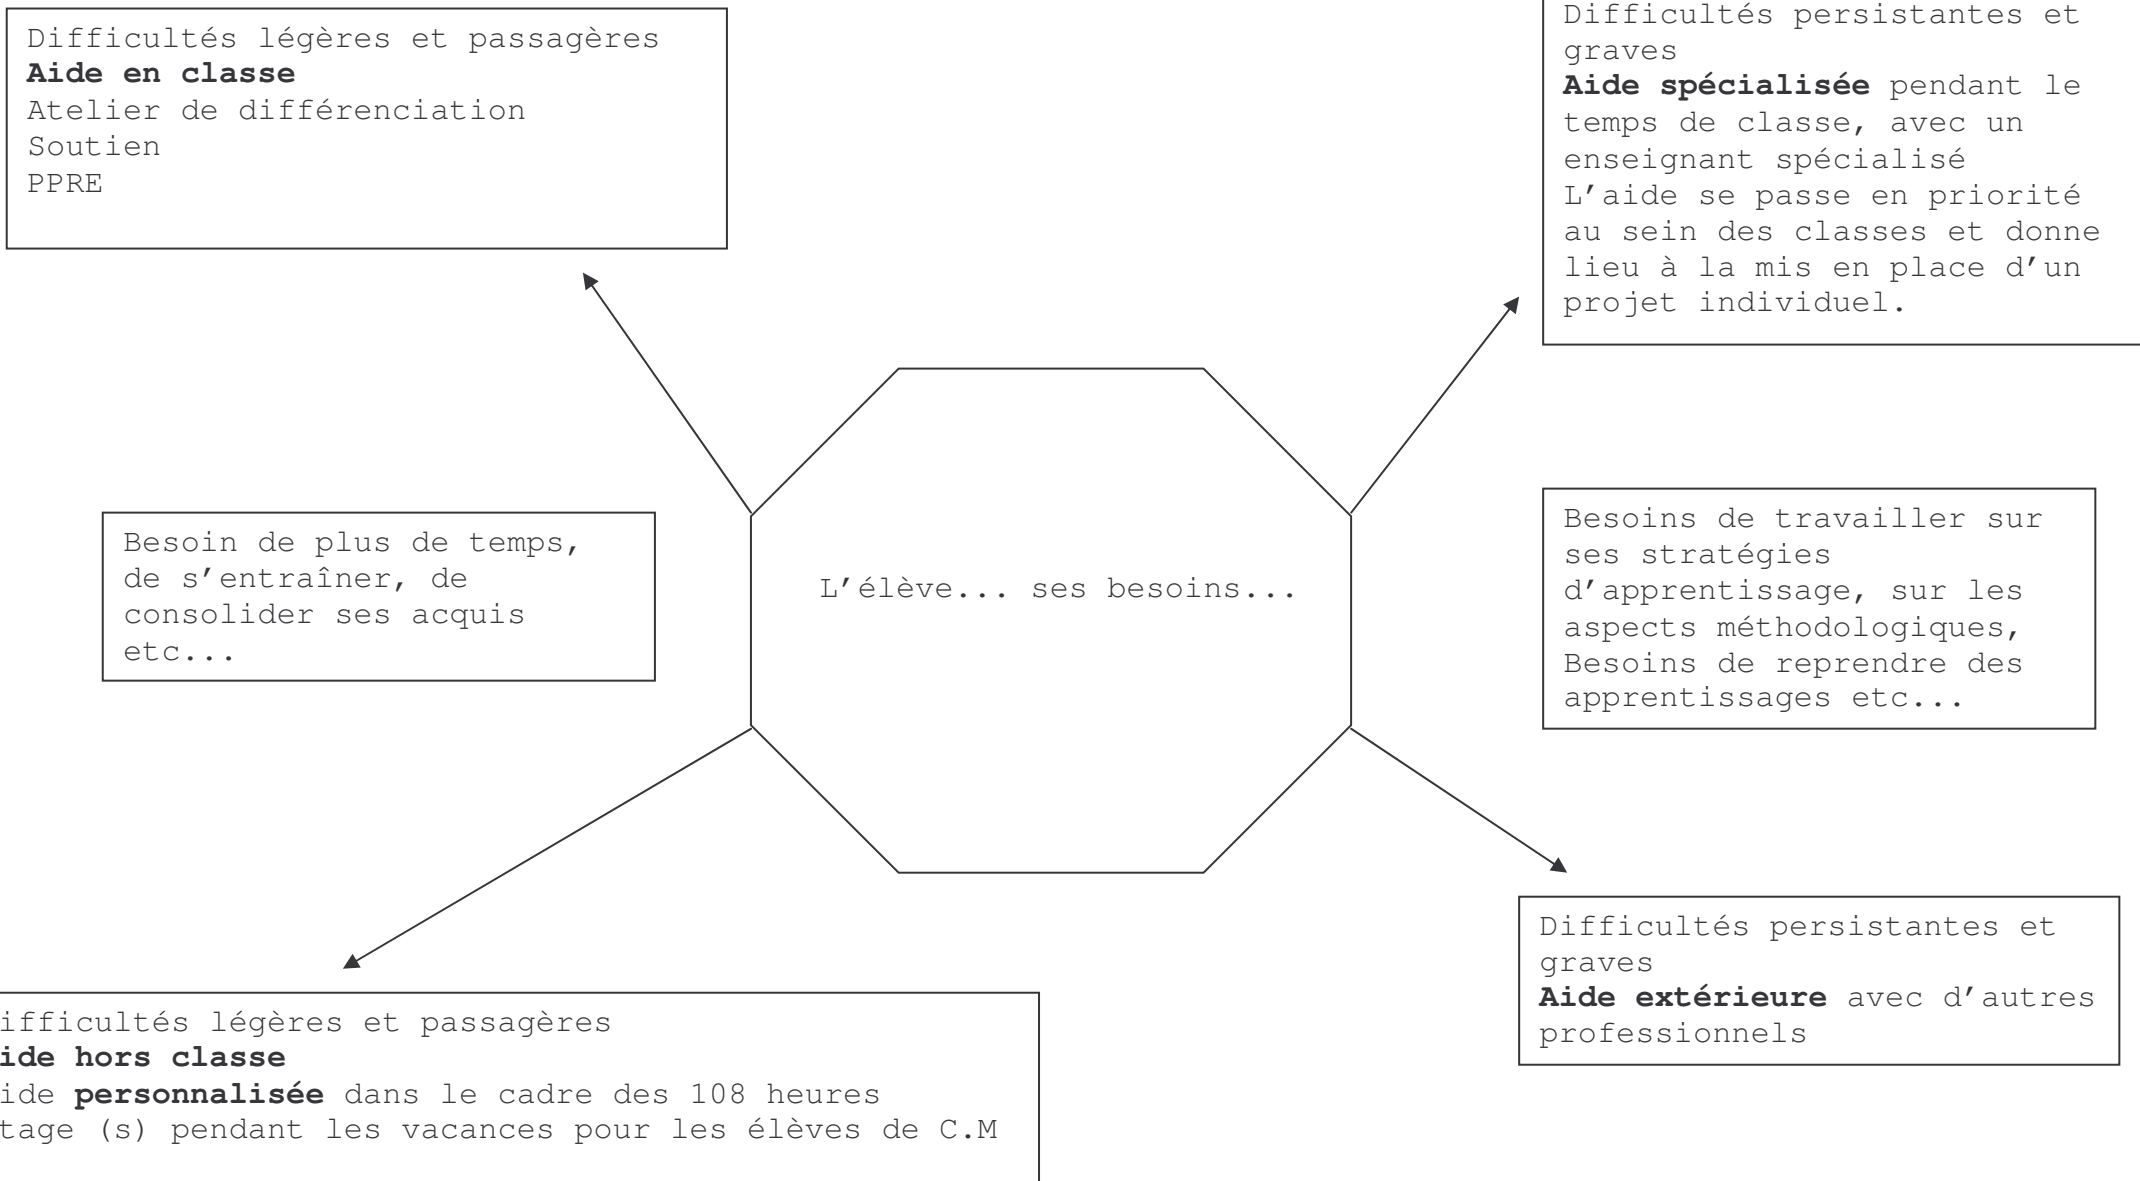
Difficultés légères et passagères
**Aide en classe**
Atelier de différenciation
Soutien
PPRE

Difficultés persistantes et graves
**Aide spécialisée** pendant le temps de classe, avec un enseignant spécialisé
L'aide se passe en priorité au sein des classes et donne lieu à la mis en place d'un projet individuel.

Besoin de plus de temps, de s'entraîner, de consolider ses acquis etc...

L'élève... ses besoins...

Besoins de travailler sur ses stratégies d'apprentissage, sur les aspects méthodologiques,
Besoins de reprendre des apprentissages etc...

Difficultés persistantes et graves
**Aide extérieure** avec d'autres professionnels

ifficultés légères et passagères
**ide hors classe**
ide **personnalisée** dans le cadre des 108 heures
tage (s) pendant les vacances pour les élèves de C.M